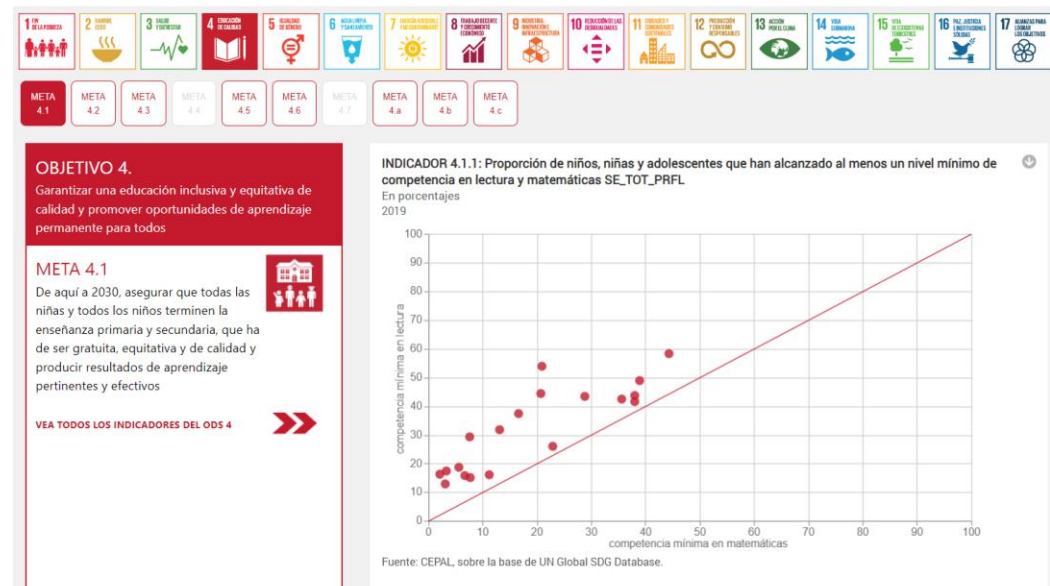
1 FIN DE LA POBREZA
2 HAMBRE CERO
3 SALUD Y BIENESTAR
4 EDUCACIÓN DE CALIDAD
5 IGUALDAD DE GÉNERO
6 AGUA LIMPIA Y SANEAMIENTO
7 ENERGÍA ASEQUIBLE Y NO CONTAMINANTE
8 TRABAJO DECENTE Y CRECIMIENTO ECONÓMICO
9 INDUSTRIA, INNOVACIÓN E INFRAESTRUCTURA
10 REDUCCIÓN DE LAS DESIGUALDADES
11 CIUDADES Y COMUNIDADES SOSTENIBLES
12 PRODUCCIÓN Y CONSUMO RESPONSABLES
13 ACCIÓN POR EL CLIMA
14 VIDA SUBMARINA
15 VIDA DE ECOSISTEMAS TERRESTRES
16 PAZ, JUSTICIA E INSTITUCIONES SÓLIDAS
17 ALIANZAS PARA LOGRAR LOS OBJETIVOS

META 4.1
META 4.2
META 4.3
META 4.4
META 4.5
META 4.6
META 4.7
META 4.a
META 4.b
META 4.c

OBJETIVO 4.
Garantizar una educación inclusiva y equitativa de calidad y promover oportunidades de aprendizaje permanente para todos

META 4.1
De aquí a 2030, asegurar que todas las niñas y todos los niños terminen la enseñanza primaria y secundaria, que ha de ser gratuita, equitativa y de calidad y producir resultados de aprendizaje pertinentes y efectivos

VEA TODOS LOS INDICADORES DEL ODS 4

INDICADOR 4.1.1: Proporción de niños, niñas y adolescentes que han alcanzado al menos un nivel mínimo de competencia en lectura y matemáticas SE_TOT_PRFL
En porcentajes
2019

100
90
80
70
60
50
40
30
20
10
0
competencia mínima en lectura
0 10 20 30 40 50 60 70 80 90 100
competencia mínima en matemáticas

Fuente: CEPAL, sobre la base de UN Global SDG Database.